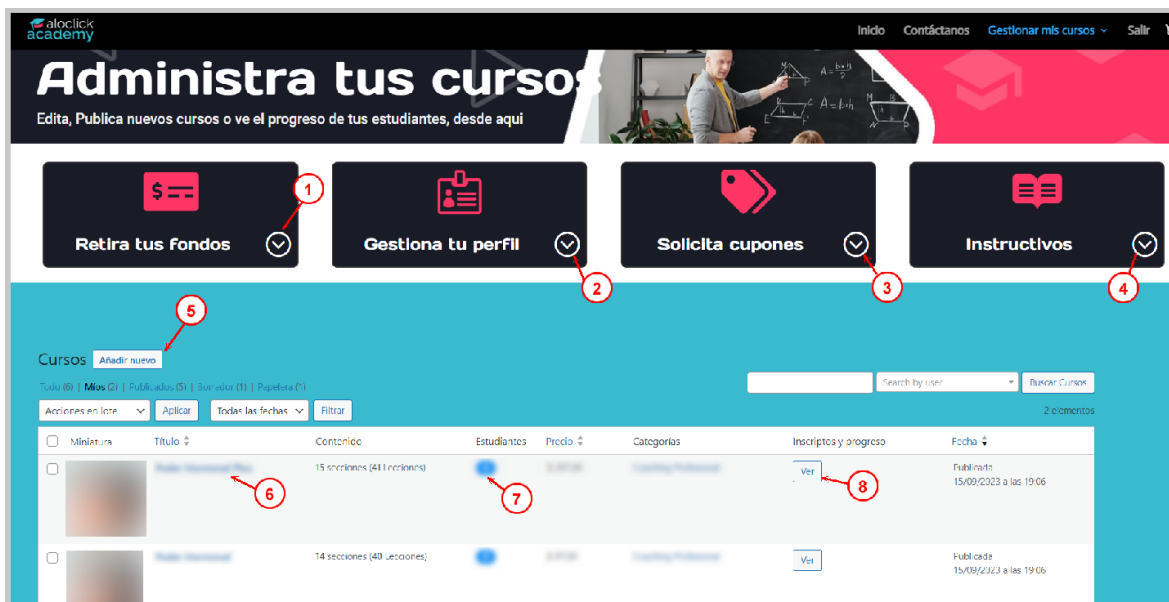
aloclick academy

Inicio Contáctanos Gestionar mis cursos Salir

Administra tus cursos

Edita, Publica nuevos cursos o ve el progreso de tus estudiantes, desde aqui

Retira tus fondos 1

Gestiona tu perfil 2

Solicita cupones 3

Instructivos 4

5

Cursos Añadir nuevo

Todo (6) | Mios (2) | Publicados (5) | Borrador (1) | Papelera (1)

Search by user Buscar Cursos

Acciones en lote Aplicar Todas las fechas Filtrar

2 elementos

| | Miniatura | Título | Contenido | Estudiantes | Precio | Categorías | Inscriptos y progreso | Fecha |
|---|---|---|---|---|---|---|---|---|
| | | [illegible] 6 | 15 secciones (41 Lecciones) | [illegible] 7 | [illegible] | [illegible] | Ver 8 | Publicado 15/09/2023 a las 19:06 |
| | | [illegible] | 14 secciones (40 Lecciones) | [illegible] | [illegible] | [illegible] | Ver | Publicado 15/09/2023 a las 19:06 |